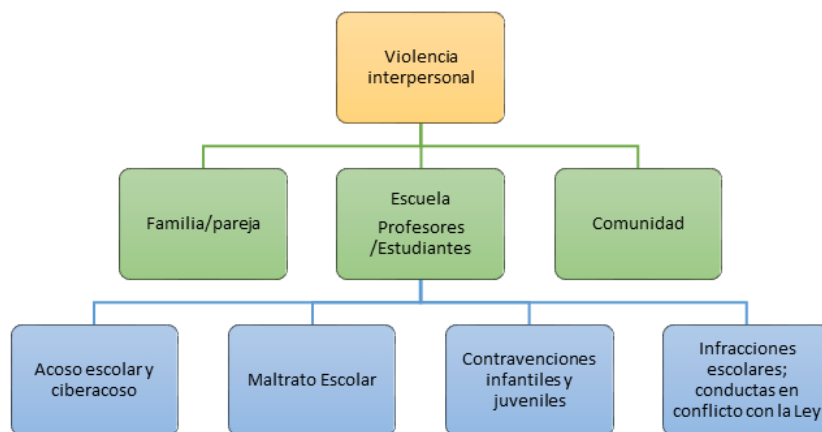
Violencia interpersonal

Familia/pareja

Escuela
Profesores /Estudiantes

Comunidad

Acoso escolar y ciberacoso

Maltrato Escolar

Contravenciones infantiles y juveniles

Infracciones escolares; conductas en conflicto con la Ley